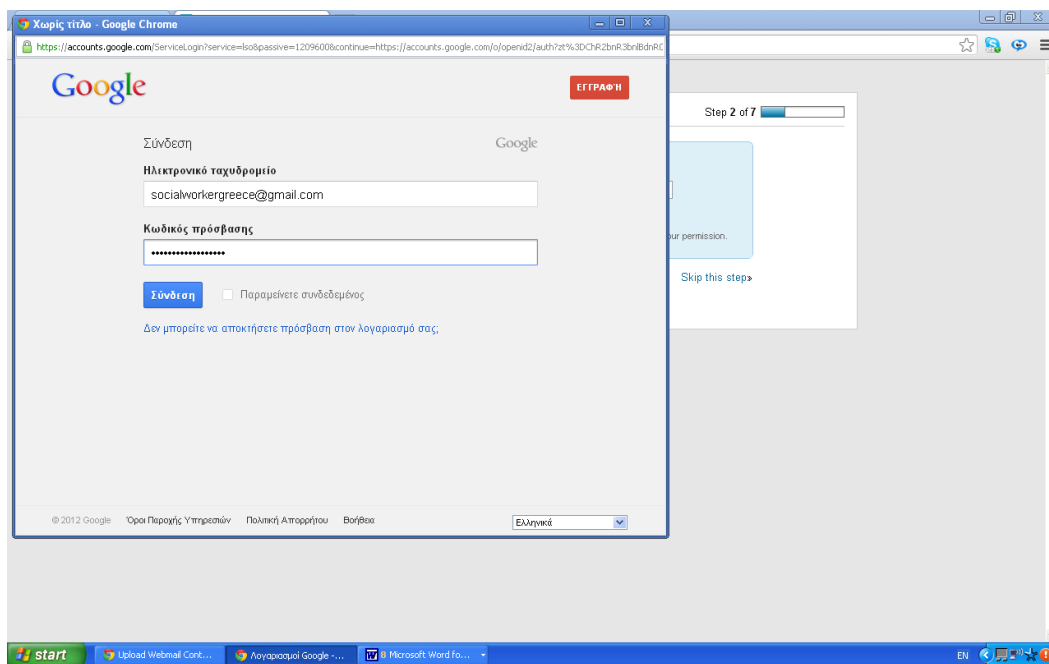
Χωρίς τίτλο - Google Chrome

https://accounts.google.com/ServiceLogin?service=lso&passive=1209600&continue=https://accounts.google.com/o/openid2/auth?zt%3DChR2bnR3bnlBdnR

Google

ΕΓΓΡΑΦΗ

Σύνδεση

Google

Ηλεκτρονικό ταχυδρομείο

socialworkergreece@gmail.com

Κωδικός πρόσβασης

••••••••••••••••••

Σύνδεση

Παραμείνετε συνδεδεμένος

Δεν μπορείτε να αποκτήσετε πρόσβαση στον λογαριασμό σας;

© 2012 Google Όροι Παροχής Υπηρεσιών Πολιτική Απορρήτου Βοήθεια

Ελληνικά

Step 2 of 7

ur permission.

Skip this step»

start

Upload Webmail Cont...

Λογαριασμοί Google -...

8 Microsoft Word fo...

EN